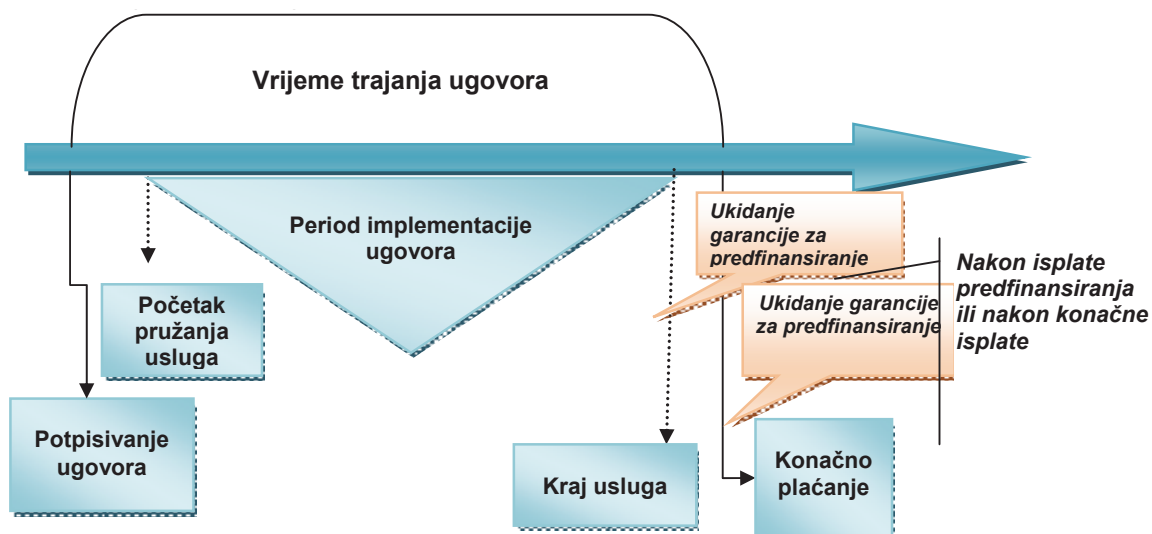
Vrijeme trajanja ugovora

Period implementacije ugovora

Ukidanje garancije za predfinansiranje

Ukidanje garancije za predfinansiranje

Nakon isplate predfinansiranja ili nakon konačne isplate

Početak pružanja usluga

Potpisivanje ugovora

Kraj usluga

Konačno plaćanje